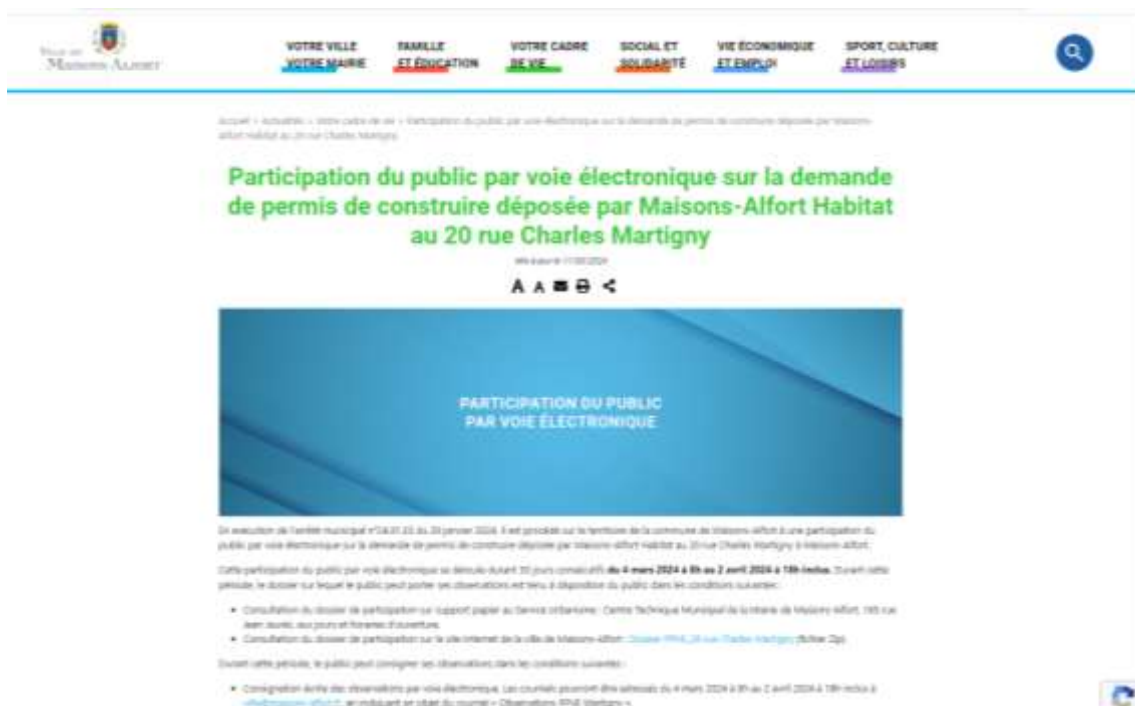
Ville de
Maisons-Alfort

VOTRE VILLE
VOTRE MAIRIE

FAMILLE
ET ÉDUCATION

VOTRE CADRE
DE VIE

SOCIAL ET
SOLIDARITÉ

VIE ÉCONOMIQUE
ET EMPLOI

SPORT, CULTURE
ET LOISIRS

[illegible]

Participation du public par voie électronique sur la demande de permis de construire déposée par Maisons-Alfort Habitat au 20 rue Charles Martigny

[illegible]

A A

PARTICIPATION DU PUBLIC
PAR VOIE ÉLECTRONIQUE

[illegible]

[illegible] du 4 mars 2024 à 8h au 2 avril 2024 à 18h inclus. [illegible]

• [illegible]
• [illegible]

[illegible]

• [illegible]